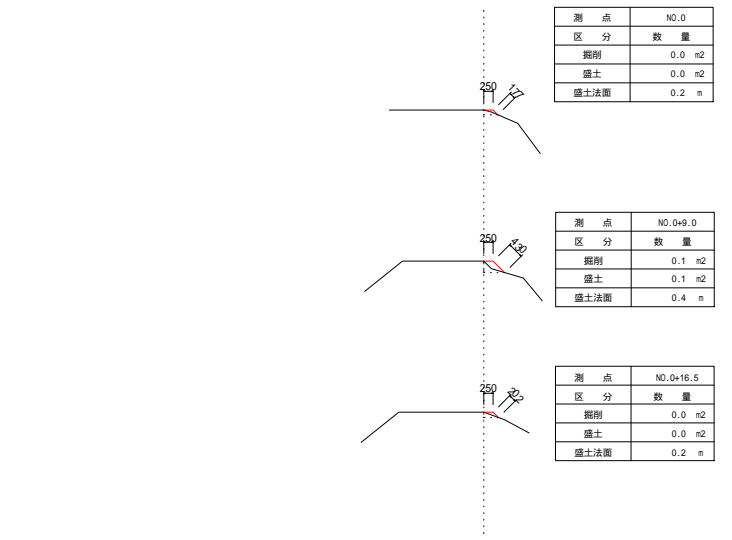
| 測　点 | NO.0 |
|---|---|
| 区　分 | 数　量 |
| 掘削 | 0.0 m2 |
| 盛土 | 0.0 m2 |
| 盛土法面 | 0.2 m |

250
1:1

| 測　点 | NO.0+9.0 |
|---|---|
| 区　分 | 数　量 |
| 掘削 | 0.1 m2 |
| 盛土 | 0.1 m2 |
| 盛土法面 | 0.4 m |

250
1:1.0

| 測　点 | NO.0+16.5 |
|---|---|
| 区　分 | 数　量 |
| 掘削 | 0.0 m2 |
| 盛土 | 0.0 m2 |
| 盛土法面 | 0.2 m |

250
1:1.2